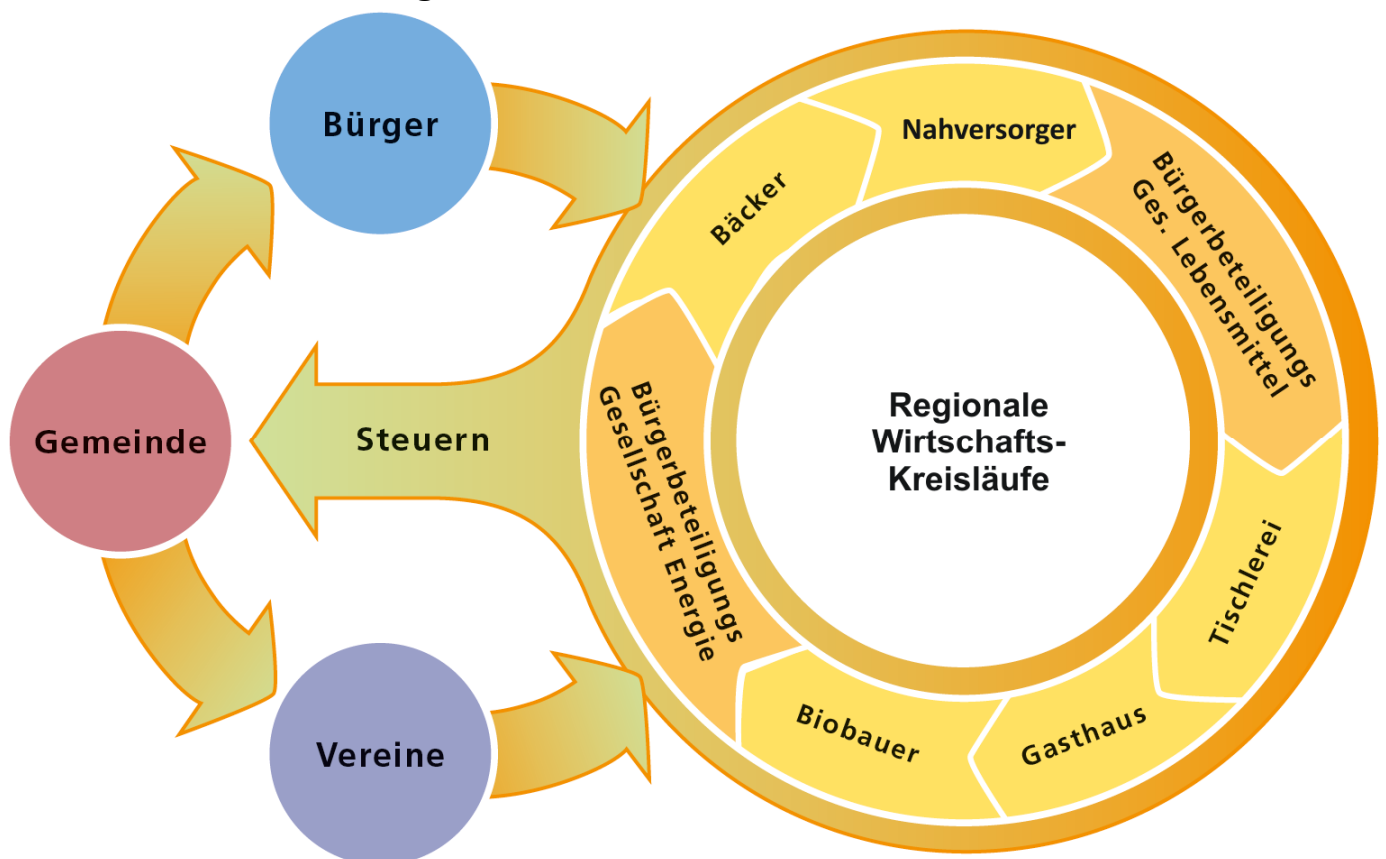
Bürger

Gemeinde

Vereine

Steuern

Bäcker

Nahversorger

Bürgerbeteiligungs Ges. Lebensmittel

Tischlerei

Gasthaus

Biobauer

Bürgerbeteiligungs Gesellschaft Energie

Regionale Wirtschafts-Kreisläufe